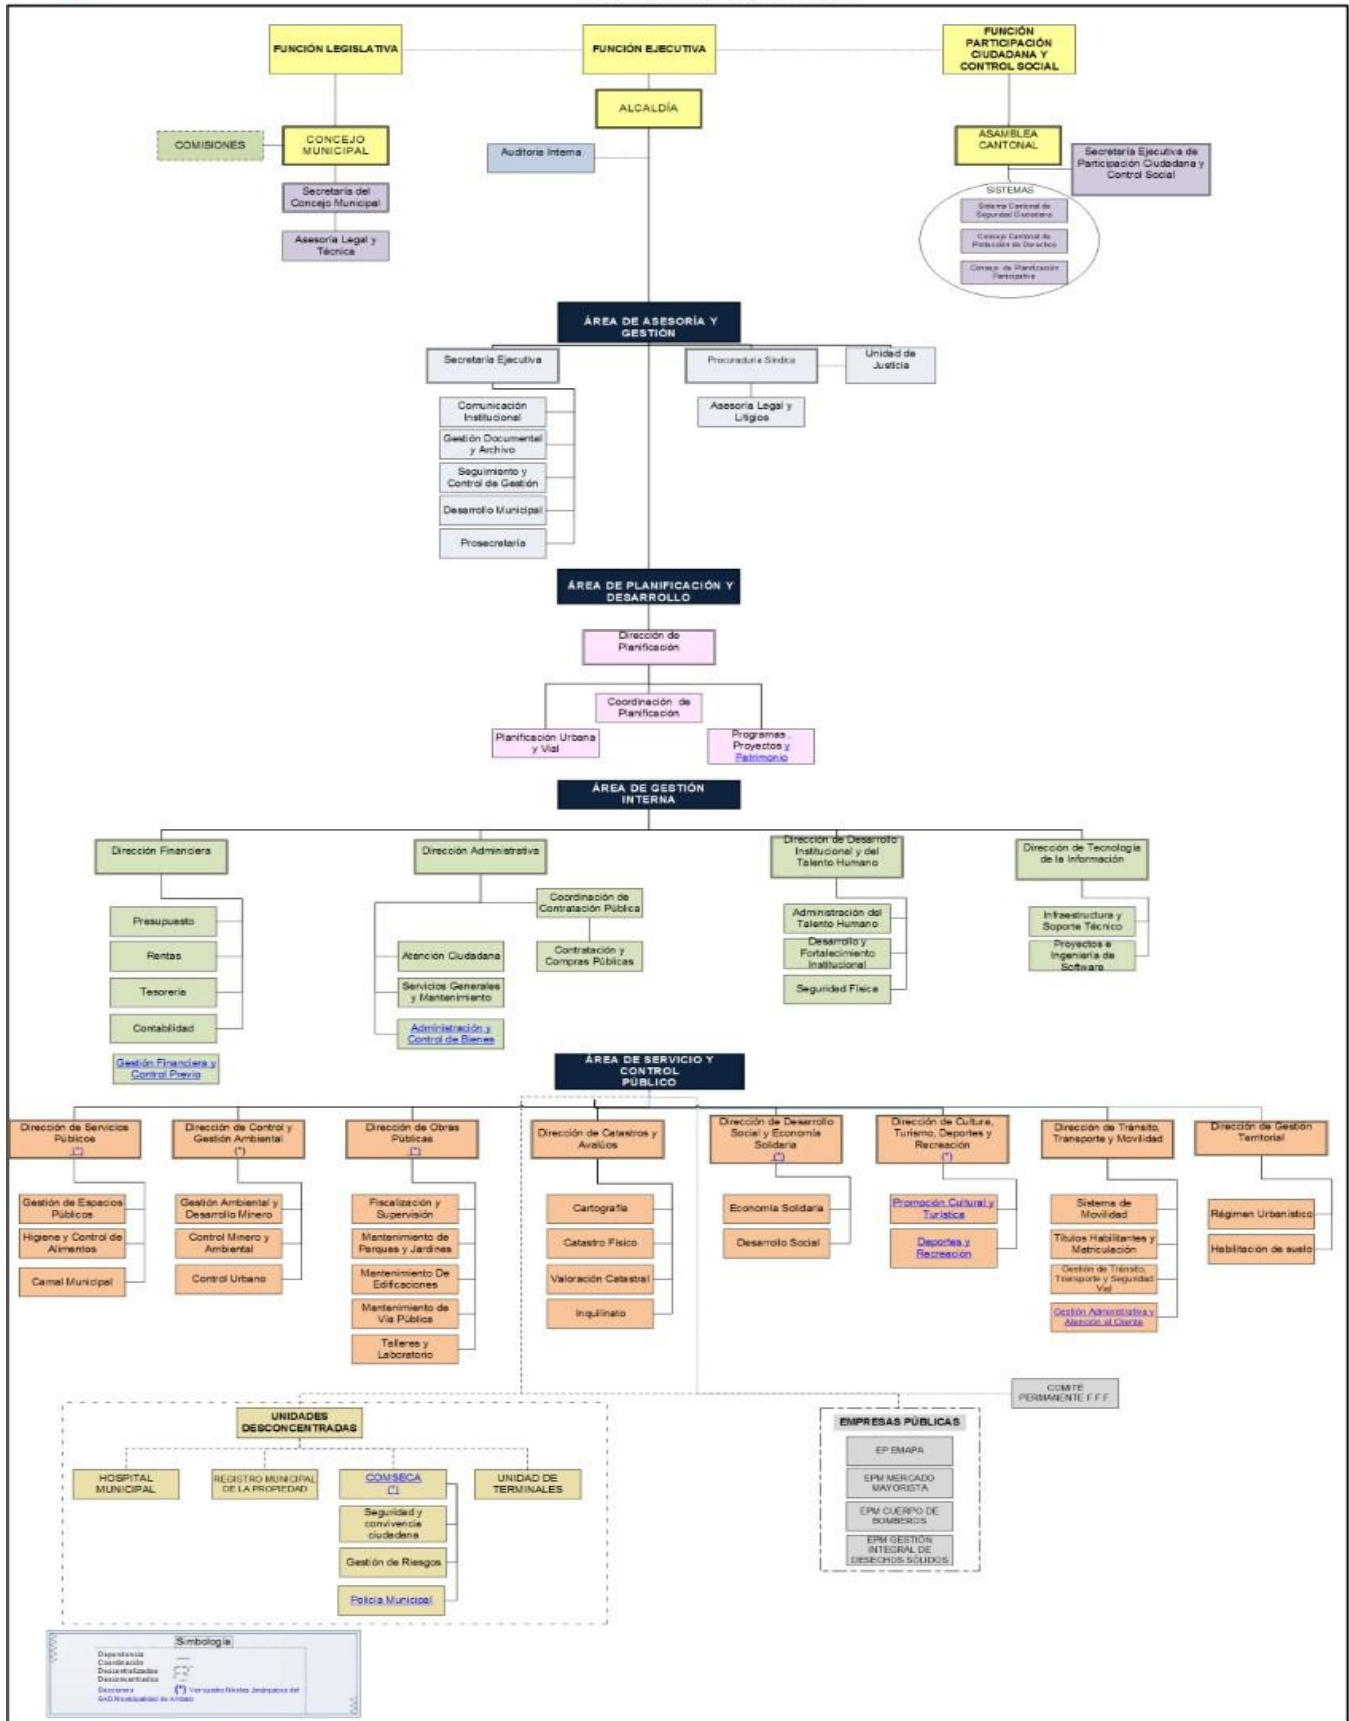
FUNCIÓN LEGISLATIVA

FUNCIÓN EJECUTIVA

FUNCIÓN PARTICIPACIÓN CIUDADANA Y CONTROL SOCIAL

ALCALDÍA

COMISIONES

CONCEJO MUNICIPAL

Auditoria Interna

ASAMBLEA CANTONAL

Secretaría Ejecutiva de Participación Ciudadana y Control Social

Secretaría del Concejo Municipal

Asesoría Legal y Técnica

SISTEMAS

Sistema Cantonal de Seguridad Ciudadana

Consejo Cantonal de Protección de Derechos

Consejo de Planificación Participativa

ÁREA DE ASESORÍA Y GESTIÓN

Secretaría Ejecutiva

Procuraduría Síndica

Unidad de Justicia

Comunicación Institucional

Asesoría Legal y Litigios

Gestión Documental y Archivo

Seguimiento y Control de Gestión

Desarrollo Municipal

Prosecretaría

ÁREA DE PLANIFICACIÓN Y DESARROLLO

Dirección de Planificación

Coordinación de Planificación

Planificación Urbana y Vial

Programas, Proyectos y Patrimonio

ÁREA DE GESTIÓN INTERNA

Dirección Financiera

Dirección Administrativa

Dirección de Desarrollo Institucional y del Talento Humano

Dirección de Tecnología de la Información

Coordinación de Contratación Pública

Presupuesto

Administración del Talento Humano

Infraestructura y Soporte Técnico

Rentas

Atención Ciudadana

Contratación y Compras Públicas

Desarrollo y Fortalecimiento Institucional

Proyectos e Ingeniería de Software

Tesorería

Servicios Generales y Mantenimiento

Seguridad Física

Contabilidad

Administración y Control de Bienes

Gestión Financiera y Control Previo

ÁREA DE SERVICIO Y CONTROL PÚBLICO

Dirección de Servicios Públicos (*)

Dirección de Control y Gestión Ambiental (*)

Dirección de Obras Públicas (*)

Dirección de Catastros y Avalúos

Dirección de Desarrollo Social y Economía Solidaria (*)

Dirección de Cultura, Turismo, Deportes y Recreación (*)

Dirección de Tránsito, Transporte y Movilidad

Dirección de Gestión Territorial

Gestión de Espacios Públicos

Gestión Ambiental y Desarrollo Minero

Fiscalización y Supervisión

Cartografía

Economía Solidaria

Promoción Cultural y Turística

Sistema de Movilidad

Régimen Urbanístico

Higiene y Control de Alimentos

Control Minero y Ambiental

Mantenimiento de Parques y Jardines

Catastro Físico

Desarrollo Social

Deportes y Recreación

Títulos Habilitantes y Matriculación

Habilitación de suelo

Camal Municipal

Control Urbano

Mantenimiento De Edificaciones

Valoración Catastral

Gestión de Tránsito, Transporte y Seguridad Vial

Mantenimiento de Vía Pública

Inquilinato

Gestión Administrativa y Atención al Cliente

Talleres y Laboratorio

COMITÉ PERMANENTE F.F.F.

UNIDADES DESCONCENTRADAS

EMPRESAS PÚBLICAS

HOSPITAL MUNICIPAL

REGISTRO MUNICIPAL DE LA PROPIEDAD

COMSECA (*)

UNIDAD DE TERMINALES

EP EMAPA

EPM MERCADO MAYORISTA

Seguridad y convivencia ciudadana

EPM CUERPO DE BOMBEROS

Gestión de Riesgos

EPM GESTIÓN INTEGRAL DE DESECHOS SÓLIDOS

Policía Municipal

Simbología

Dependencia
Coordinación
Descentralizados
Desconcentrados
Secciones (*) Ver cuadro Niveles Jerárquicos del GAD Municipalidad de Ambato